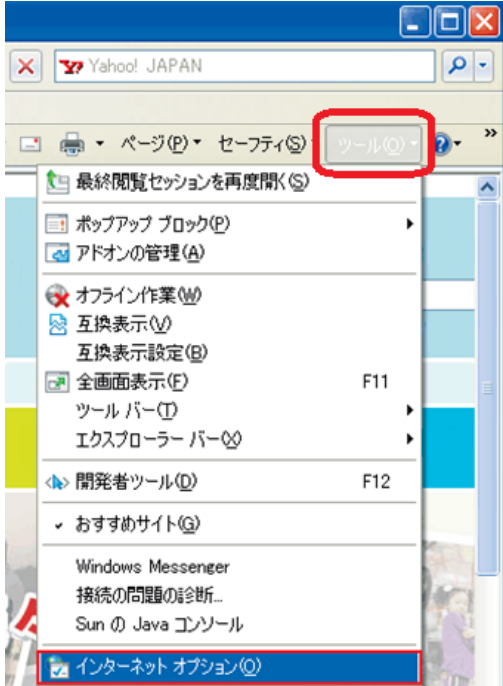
Y! Yahoo! JAPAN

ページ(P) セーフティ(S) ツール(O)

最終閲覧セッションを再度開く(S)

ポップアップ ブロック(P)
アドオンの管理(A)

オフライン作業(W)
互換表示(V)
互換表示設定(B)
全画面表示(F) F11
ツール バー(T)
エクスプローラー バー(X)

開発者ツール(D) F12

おすすめサイト(G)

Windows Messenger
接続の問題の診断...
Sun の Java コンソール

インターネット オプション(O)